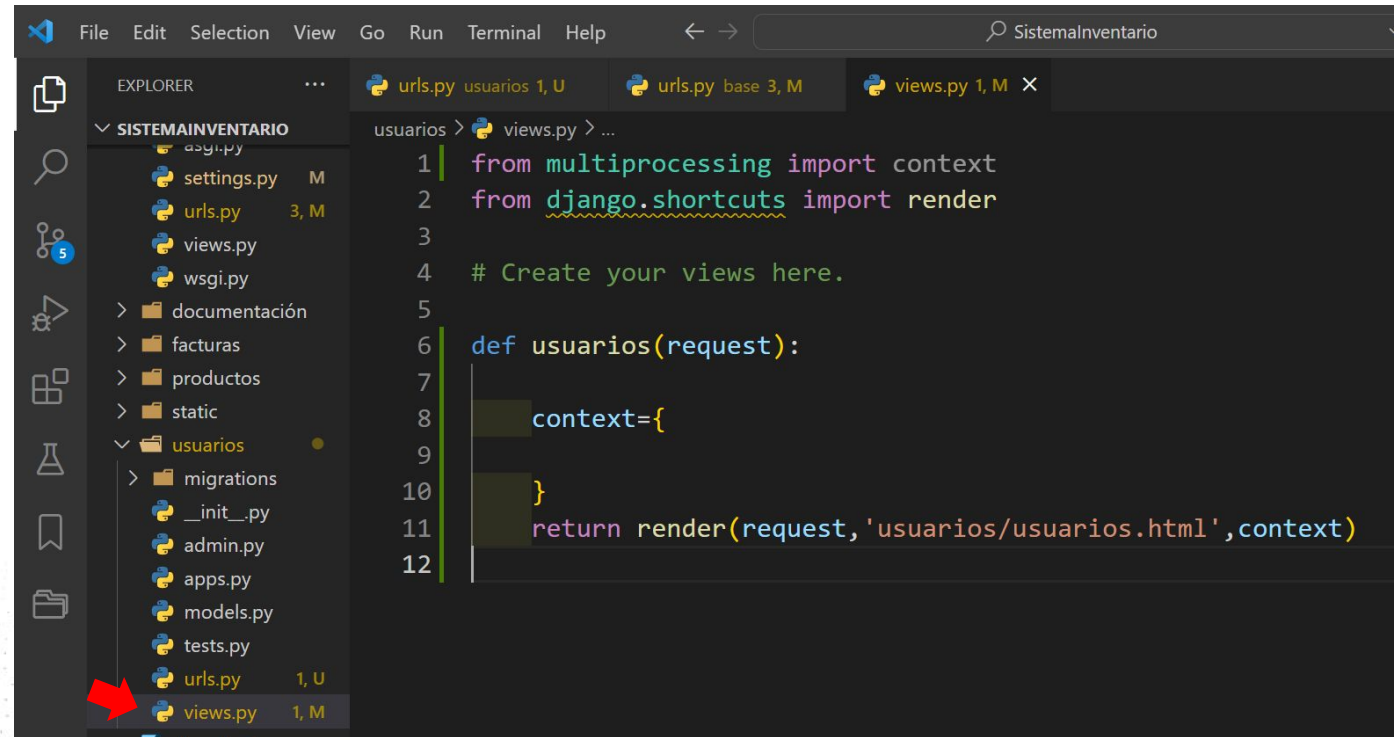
File Edit Selection View Go Run Terminal Help ← → SistemaInventario

EXPLORER ···
SISTEMAINVENTARIO
asgi.py
settings.py M
urls.py 3, M
views.py
wsgi.py
documentación
facturas
productos
static
usuarios
migrations
__init__.py
admin.py
apps.py
models.py
tests.py
urls.py 1, U
views.py 1, M

5

urls.py usuarios 1, U urls.py base 3, M views.py 1, M ×

usuarios > views.py > ...

1 from multiprocessing import context
2 from django.shortcuts import render
3
4 # Create your views here.
5
6 def usuarios(request):
7
8     context={
9
10     }
11     return render(request,'usuarios/usuarios.html',context)
12